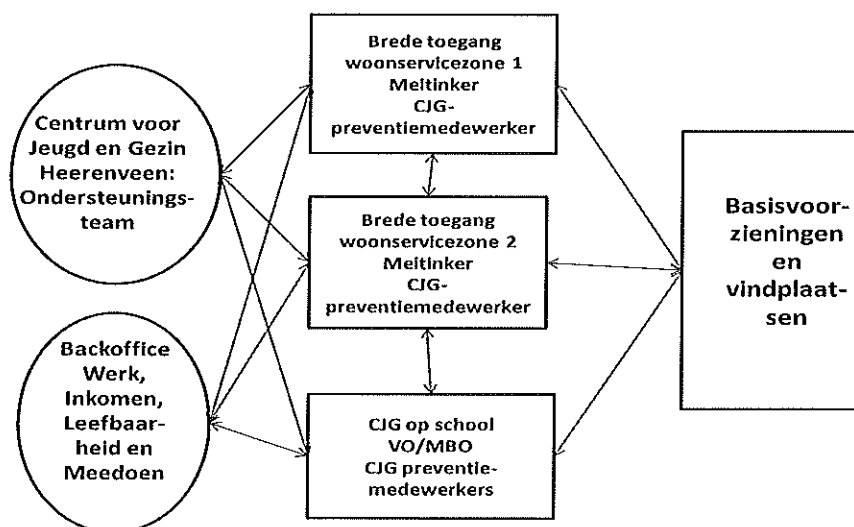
Centrum voor Jeugd en Gezin Heerenveen: Ondersteunings-team

Backoffice Werk, Inkomen, Leefbaarheid en Meedoen

Brede toegang woonservicezone 1 Meitinker CJG-preventiemedewerker

Brede toegang woonservicezone 2 Meitinker CJG-preventiemedewerker

CJG op school VO/MBO CJG preventie-medewerkers

Basisvoor-zieningen en vindplaat-sen